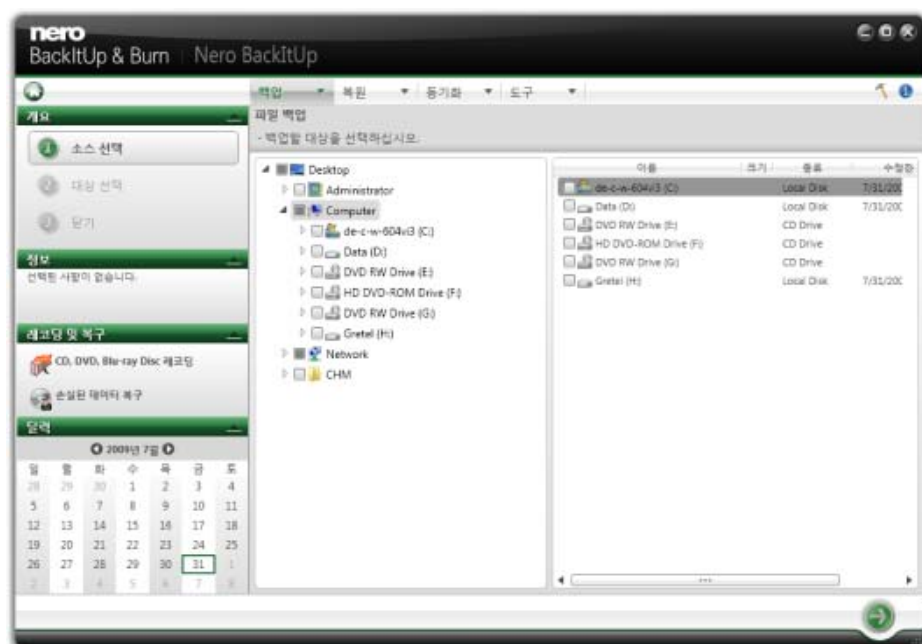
nero
BackItUp & Burn | Nero BackItUp

백업 ▾ 복원 ▾ 동기화 ▾ 도구 ▾

개요
1 소스 선택
2 대상 선택
3 닫기

정보
선택된 사항이 없습니다.

레코딩 및 복구
CD, DVD, Blu-ray Disc 레코딩
손실된 데이터 복구

달력
2009년 7월

| 일 | 월 | 화 | 수 | 목 | 금 | 토 |
|---|---|---|---|---|---|---|
| 28 | 29 | 30 | 1 | 2 | 3 | 4 |
| 5 | 6 | 7 | 8 | 9 | 10 | 11 |
| 12 | 13 | 14 | 15 | 16 | 17 | 18 |
| 19 | 20 | 21 | 22 | 23 | 24 | 25 |
| 26 | 27 | 28 | 29 | 30 | 31 | 1 |
| 2 | 3 | 4 | 5 | 6 | 7 | 8 |

파일 백업
- 백업할 대상을 선택하십시오.

Desktop
Administrator
Computer
de-c-w-604v3 (C:)
Data (D:)
DVD RW Drive (E:)
HD DVD-ROM Drive (F:)
DVD RW Drive (G:)
Gretel (H:)
Network
CHM

| 이름 | 크기 | 종류 | 수정한 |
|---|---|---|---|
| de-c-w-604v3 (C:) | | Local Disk | 7/31/200 |
| Data (D:) | | Local Disk | 7/31/200 |
| DVD RW Drive (E:) | | CD Drive | |
| HD DVD-ROM Drive (F:) | | CD Drive | |
| DVD RW Drive (G:) | | CD Drive | |
| Gretel (H:) | | Local Disk | 7/31/200 |